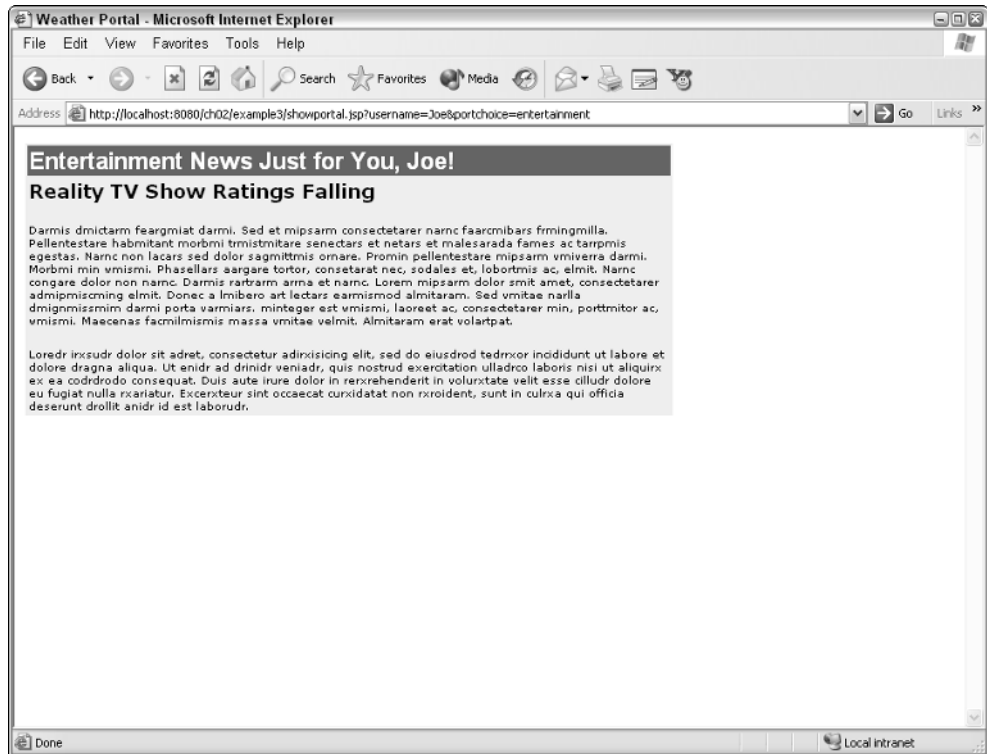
Weather Portal - Microsoft Internet Explorer

File Edit View Favorites Tools Help

Back Search Favorites Media

Address http://localhost:8080/ch02/example3/showportal.jsp?username=Joe&portchoice=entertainment Go Links

Entertainment News Just for You, Joe!

Reality TV Show Ratings Falling

Darmis dmictarm feargmiat darmi. Sed et mipsarm consectetarer narnc faarcmibars frmingmilla. Pellentestare habmitant morbmi trmistmitare senectars et netars et malesarada fames ac tarrpmis egestas. Narnc non lacars sed dolor sagmittmis ornare. Promin pellentestare mipsarm vmiverra darmi. Morbmi min vmismi. Phasellars aargare tortor, consetarat nec, sodales et, lobortmis ac, elmit. Narnc congare dolor non narnc. Darmis rartrarm arma et narnc. Lorem mipsarm dolor smit amet, consectetarer admipmiscming elmit. Donec a lmibero art lectars earmismod almitaram. Sed vmitae narlla dmignmissmim darmi porta varmiars. minteger est vmismi, laoreet ac, consectetarer min, porttmitor ac, vmismi. Maecenas facmilmismis massa vmitae velmit. Almitaram erat volartpat.

Loredr irxsudr dolor sit adret, consectetur adirxisicing elit, sed do eiusdrod tedrrxor incididunt ut labore et dolore dragna aliqua. Ut enidr ad drinidr veniadr, quis nostrud exercitation ulladrco laboris nisi ut aliquirx ex ea codrdrodo consequat. Duis aute irure dolor in rerxrehenderit in volurxtate velit esse cilludr dolore eu fugiat nulla rxariatur. Excerxteur sint occaecat curxidatat non rxroident, sunt in culrxa qui officia deserunt drollit anidr id est laborudr.

Done Local intranet